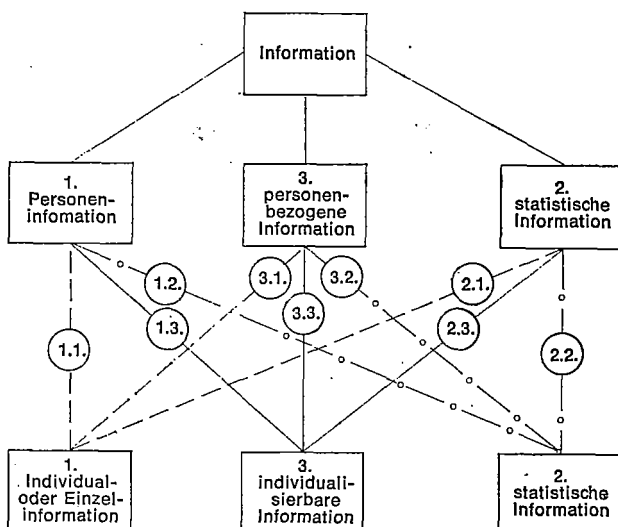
Information

1. Personen-infomation

3. personen-bezogene Information

2. statistische Information

1.2.

1.3.

3.1.

3.3.

3.2.

2.1.

2.3.

1.1.

2.2.

1. Individual- oder Einzel-information

3. individuali-sierbare Information

2. statistische Information